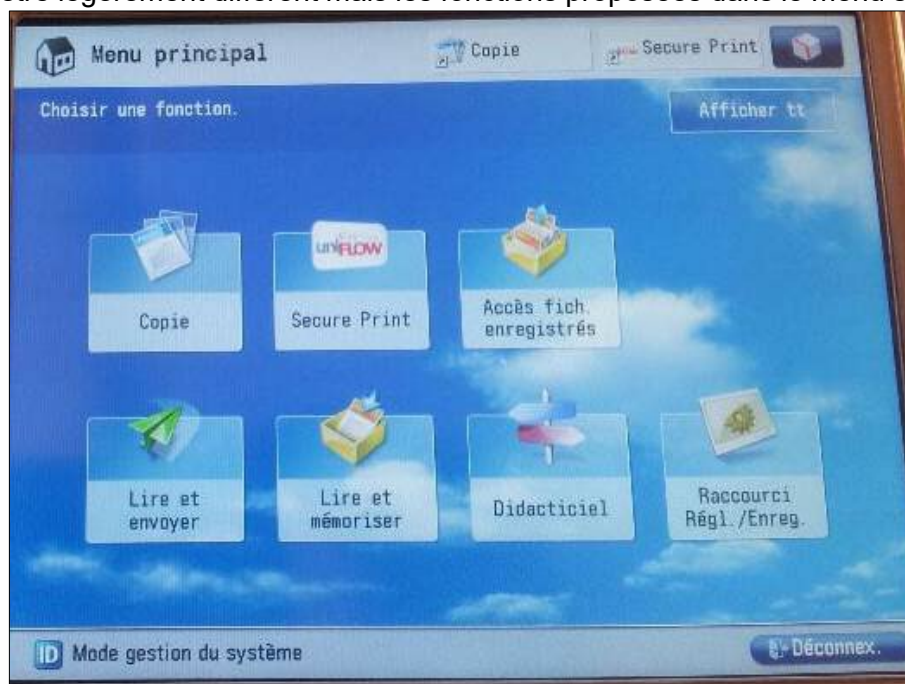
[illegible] légèrement différent mais les fonctions proposées dans le menu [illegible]

Menu principal

Copie

Secure Print

Choisir une fonction.

Afficher tt

Copie

uniFLOW

Secure Print

Accès fich. enregistrés

Lire et envoyer

Lire et mémoriser

Didacticiel

Raccourci Régl./Enreg.

ID Mode gestion du système

Déconnex.